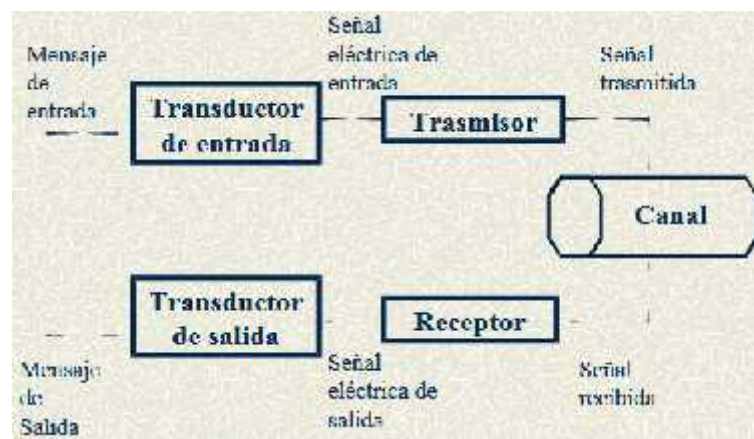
Mensaje de entrada

Transductor de entrada

Señal eléctrica de entrada

Trasmisor

Señal trasmitida

Canal

Transductor de salida

Receptor

Mensaje de Salada

Señal eléctrica de salida

Señal recibida